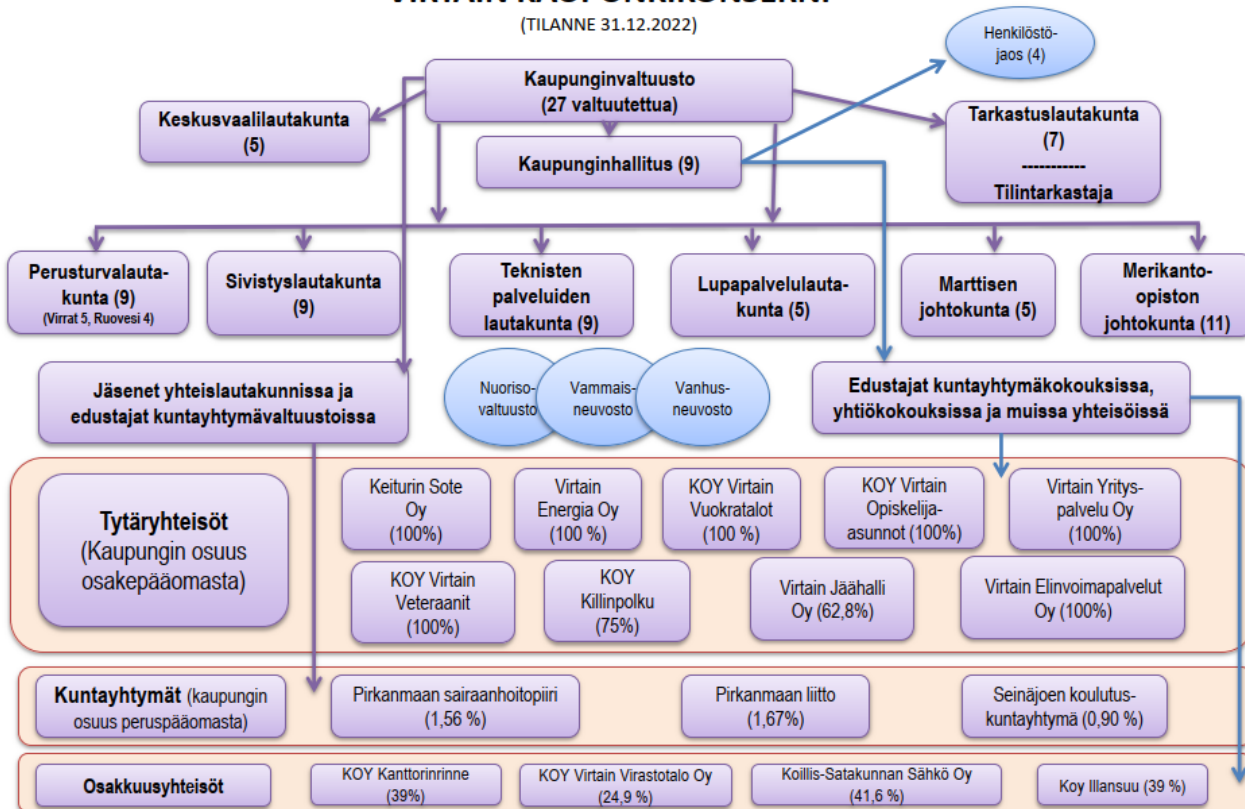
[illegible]

(TILANNE 31.12.2022)

Henkilöstöjaos (4)

Kaupunginvaltuusto
(27 valtuutettua)

Keskusvaalilautakunta
(5)

Kaupunginhallitus (9)

Tarkastuslautakunta
(7)
-----------
Tilintarkastaja

Perusturvalautakunta (9)
(Virrat 5, Ruovesi 4)

Sivistyslautakunta
(9)

Teknisten palveluiden lautakunta (9)

Lupapalvelulautakunta (5)

Marttisen johtokunta (5)

Merikanto-opiston johtokunta (11)

Jäsenet yhteislautakunnissa ja edustajat kuntayhtymävaltuustoissa

Nuorisovaltuusto

Vammaisneuvosto

Vanhusneuvosto

Edustajat kuntayhtymäkokouksissa, yhtiökokouksissa ja muissa yhteisöissä

Tytäryhteisöt
(Kaupungin osuus osakepääomasta)

Keiturin Sote Oy
(100%)

Virtain Energia Oy
(100 %)

KOY Virtain Vuokratalot
(100 %)

KOY Virtain Opiskelija-asunnot (100%)

Virtain Yrityspalvelu Oy
(100%)

KOY Virtain Veteraanit
(100%)

KOY Killinpolku
(75%)

Virtain Jäähalli Oy (62,8%)

Virtain Elinvoimapalvelut Oy (100%)

Kuntayhtymät (kaupungin osuus peruspääomasta)

Pirkanmaan sairaanhoitopiiri
(1,56 %)

Pirkanmaan liitto
(1,67%)

Seinäjoen koulutuskuntayhtymä (0,90 %)

Osakkuusyhteisöt

KOY Kanttorinrinne
(39%)

KOY Virtain Virastotalo Oy
(24,9 %)

Koillis-Satakunnan Sähkö Oy
(41,6 %)

Koy Illansuu (39 %)